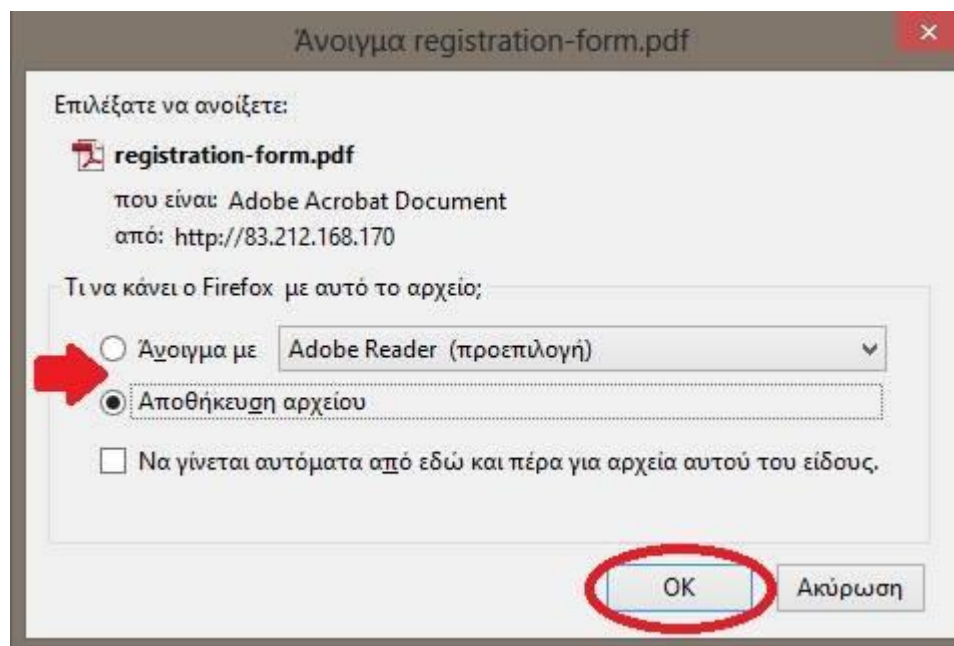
Άνοιγμα registration-form.pdf

×

Επιλέξατε να ανοίξετε:

registration-form.pdf

που είναι: Adobe Acrobat Document
από: http://83.212.168.170

Τι να κάνει ο Firefox με αυτό το αρχείο;

Άνοιγμα με Adobe Reader (προεπιλογή)

Αποθήκευση αρχείου

Να γίνεται αυτόματα από εδώ και πέρα για αρχεία αυτού του είδους.

OK

Ακύρωση